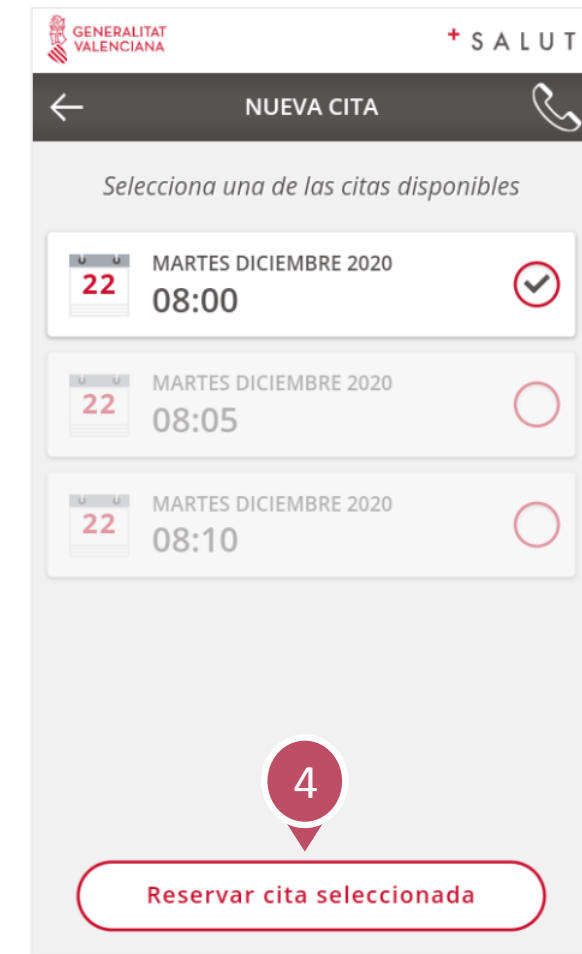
GENERALITAT VALENCIANA

+ SALUT

NUEVA CITA

Selecciona una de las citas disponibles

22 MARTES DICIEMBRE 2020
08:00

22 MARTES DICIEMBRE 2020
08:05

22 MARTES DICIEMBRE 2020
08:10

4

Reservar cita seleccionada